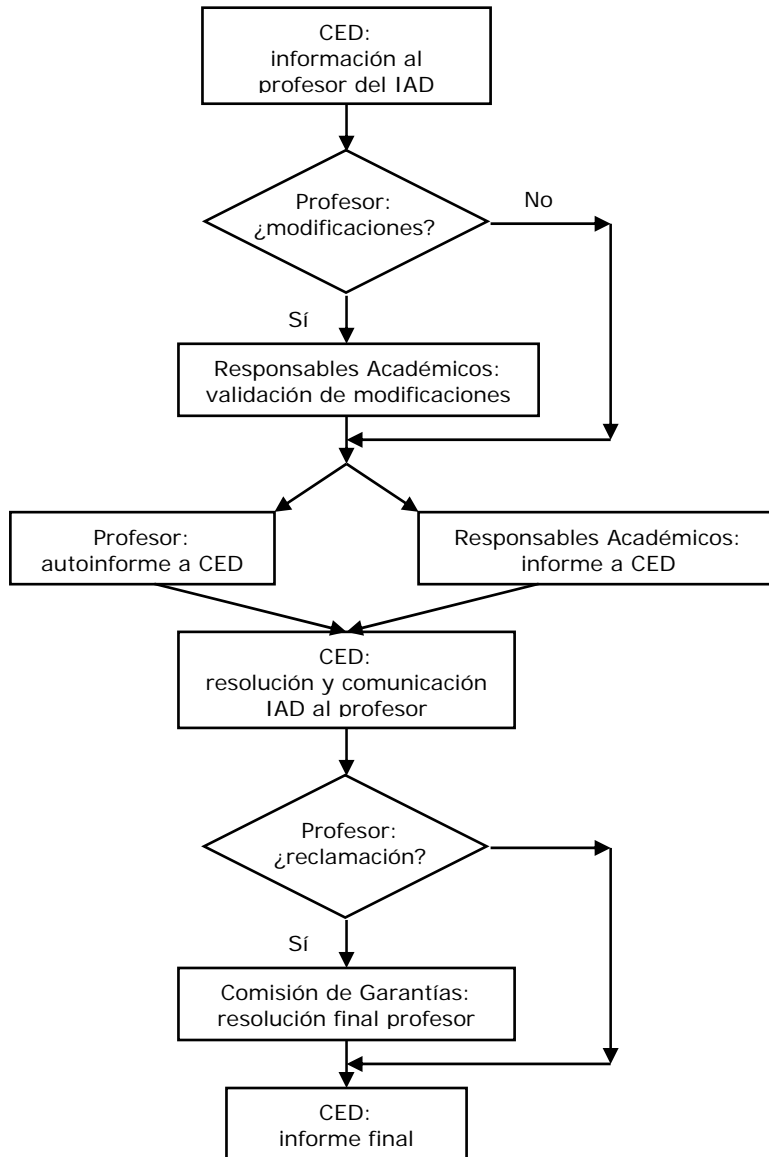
CED:
información al profesor del IAD

Profesor:
¿modificaciones?

No

Sí

Responsables Académicos:
validación de modificaciones

Profesor:
autoinforme a CED

Responsables Académicos:
informe a CED

CED:
resolución y comunicación IAD al profesor

Profesor:
¿reclamación?

Sí

Comisión de Garantías:
resolución final profesor

CED:
informe final